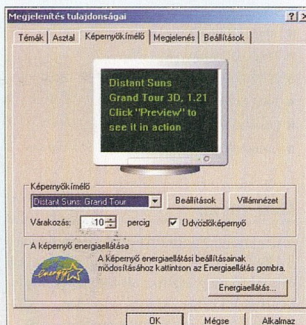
Megjelenítés tulajdonságai

?| X

Témák | Asztal | Képernyőkímélő | Megjelenés | Beállítások

Distant Suns Grand Tour 3D, 1.21 Click "Preview" to see it in action

Képernyőkímélő

Distant Suns Grand Tour

Beállítások

Villámnézet

Várakozás: 10 perc

Üdvözlőképernyő

A képernyő energiaellátása

energy

A képernyő energiaellátási beállításainak módosításához kattintson az Energiaellátás gombra.

Energiaellátás...

OK

Mégse

Alkalmaz